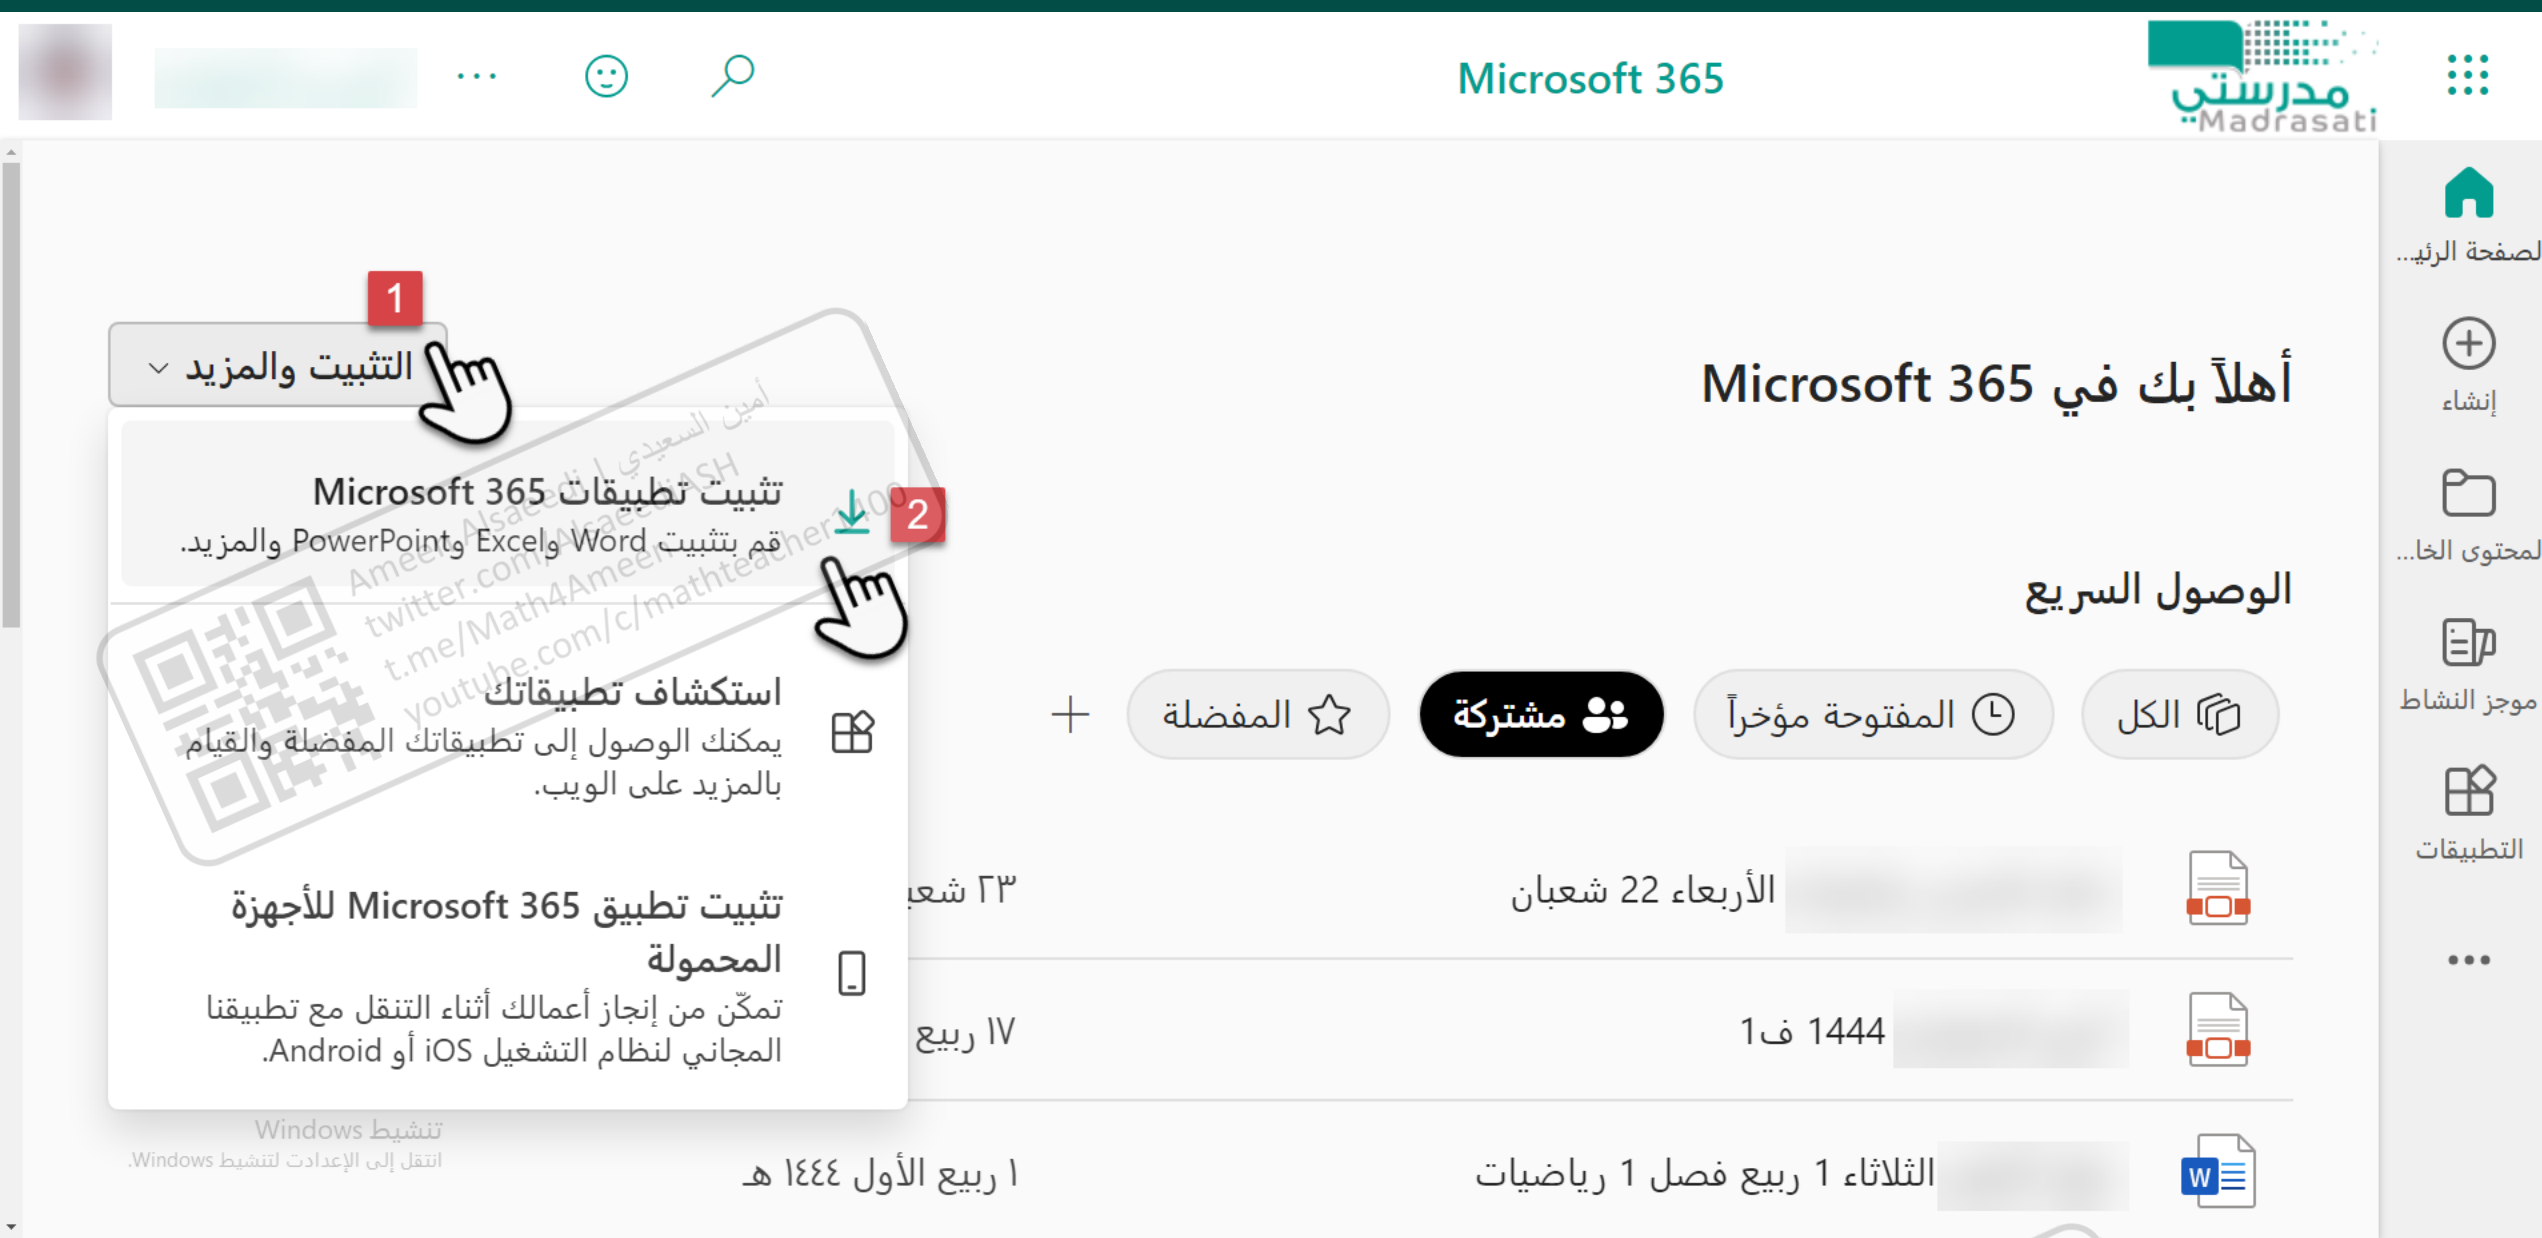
Microsoft 365

مدرستي
Madrasati

الصفحة الرئي...
إنشاء
المحتوى الخا...
موجز النشاط
التطبيقات
...

1
التثبيت والمزيد

2
تثبيت تطبيقات Microsoft 365
قم بتثبيت Word وExcel وPowerPoint والمزيد.

استكشاف تطبيقاتك
يمكنك الوصول إلى تطبيقاتك المفضلة والقيام بالمزيد على الويب.

تثبيت تطبيق Microsoft 365 للأجهزة المحمولة
تمكّن من إنجاز أعمالك أثناء التنقل مع تطبيقنا المجاني لنظام التشغيل iOS أو Android.

أمين السعيدي | Ameen Alsaeedi
twitter.com/AlsaeediASH
t.me/Math4Ameen
youtube.com/c/mathteacher2000

أهلاً بك في Microsoft 365

الوصول السريع

الكل
المفتوحة مؤخراً
مشتركة
المفضلة
+

الأربعاء 22 شعبان
٢٣ شعبان

1444 ف1
١٧ ربيع

الثلاثاء 1 ربيع فصل 1 رياضيات
١ ربيع الأول ١٤٤٤ هـ

تنشيط Windows
انتقل إلى الإعدادات لتنشيط Windows.